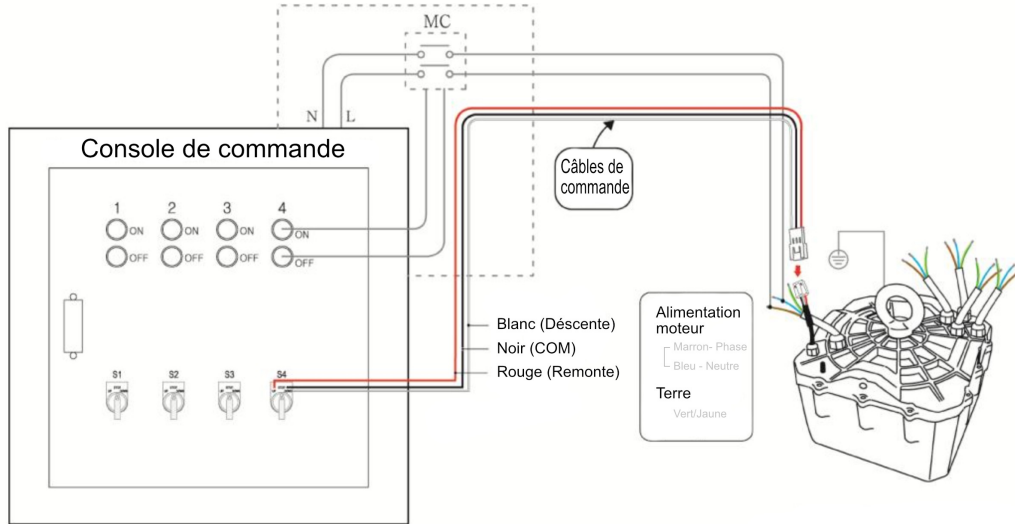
MC

N L

Console de commande

1 2 3 4
ON ON ON ON
OFF OFF OFF OFF

S1 S2 S3 S4

Câbles de commande

Blanc (Déscente)
Noir (COM)
Rouge (Remonte)

Alimentation moteur
Marron- Phase
Bleu - Neutre
Terre
Vert/Jaune